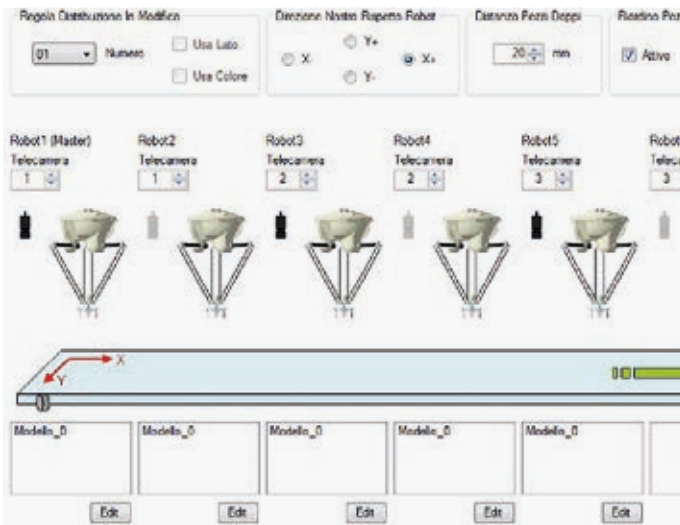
Regola Distribuzione In Modifica

01 Numero

Usa Lato

Usa Colore

Direzione Nastro Rispetto Robot

Y+

X

X+

Y-

Distanza Pezzi Doppi

20 mm

Bastino Por

Attivo

Robot1 (Master)
Telecamera
1

Robot2
Telecamera
1

Robot3
Telecamera
2

Robot4
Telecamera
2

Robot5
Telecamera
3

Robot
Teleca
3

X

Y

Modello_0

Modello_0

Modello_0

Modello_0

Modello_0

Edit

Edit

Edit

Edit

Edit